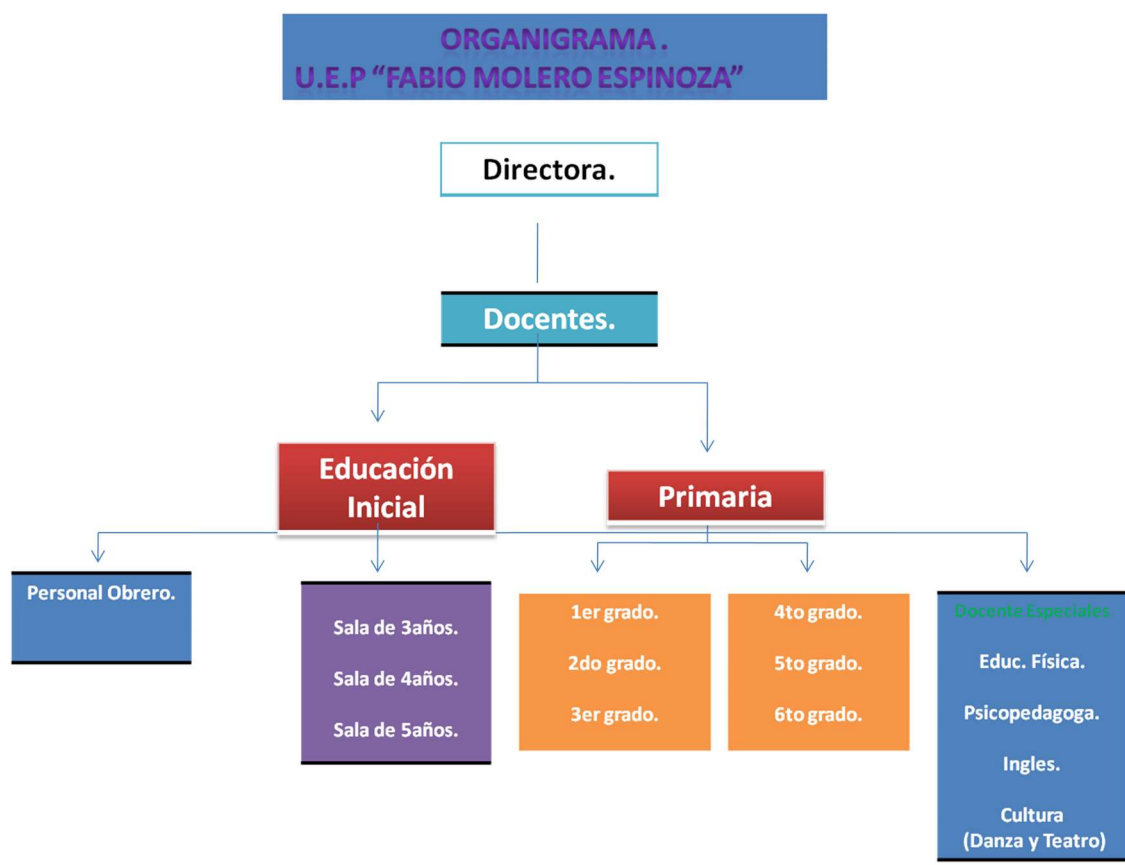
ORGANIGRAMA .
U.E.P “FABIO MOLERO ESPINOZA”

Directora.

Docentes.

Educación Inicial

Primaria

Personal Obrero.

Sala de 3años.

Sala de 4años.

Sala de 5años.

1er grado.

2do grado.

3er grado.

4to grado.

5to grado.

6to grado.

Docente Especiales

Educ. Física.

Psicopedagoga.

Ingles.

Cultura (Danza y Teatro)